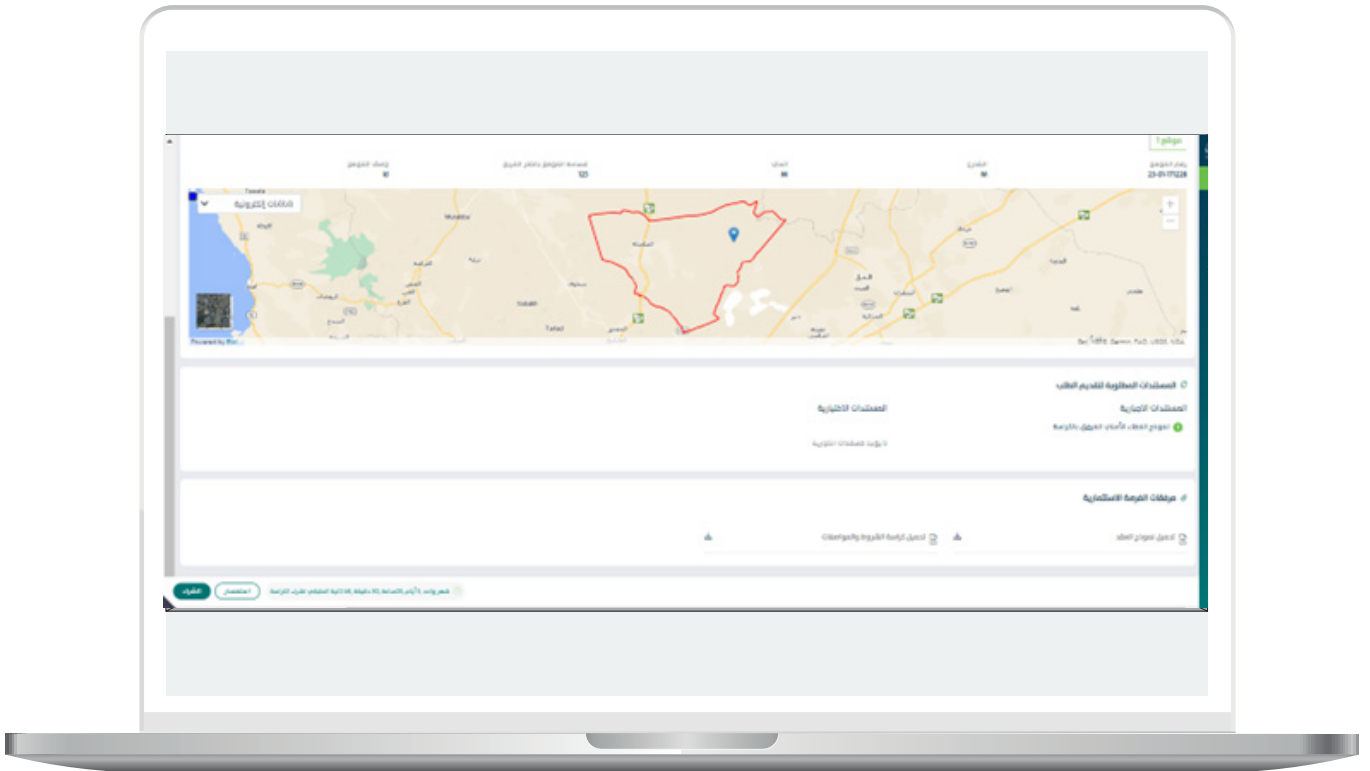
موقع 1

رقم الموقع
23-01-171228

الشارع

الحي

مساحة الموقع بالمتر المربع
125

وصف الموقع

خارطة إلكترونية

Powered by Bing

المستندات المطلوبة لتقديم الطلب

المستندات الإجبارية

نموذج خطاب الأسعار المرفق بالكراسة

المستندات الاختيارية

لا يوجد مستندات اختيارية

مرفقات الفرصة الاستثمارية

تحميل نموذج العقد

تحميل كراسة الشروط والمواصفات

شهر واحد، 7 أيام، 13 ساعة، 30 دقيقة، 58 ثانية المتبقي لشراء الكراسة

استفسار

الشراء